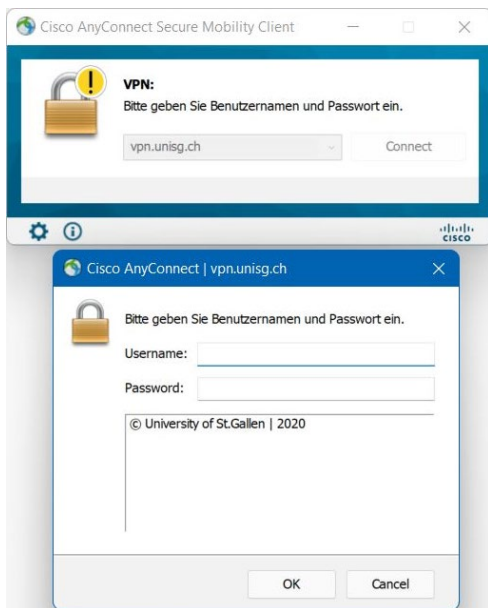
Cisco AnyConnect Secure Mobility Client

VPN:
Bitte geben Sie Benutzernamen und Passwort ein.

vpn.unisg.ch

Connect

cisco

Cisco AnyConnect | vpn.unisg.ch

Bitte geben Sie Benutzernamen und Passwort ein.

Username:

Password:

© University of St.Gallen | 2020

OK

Cancel